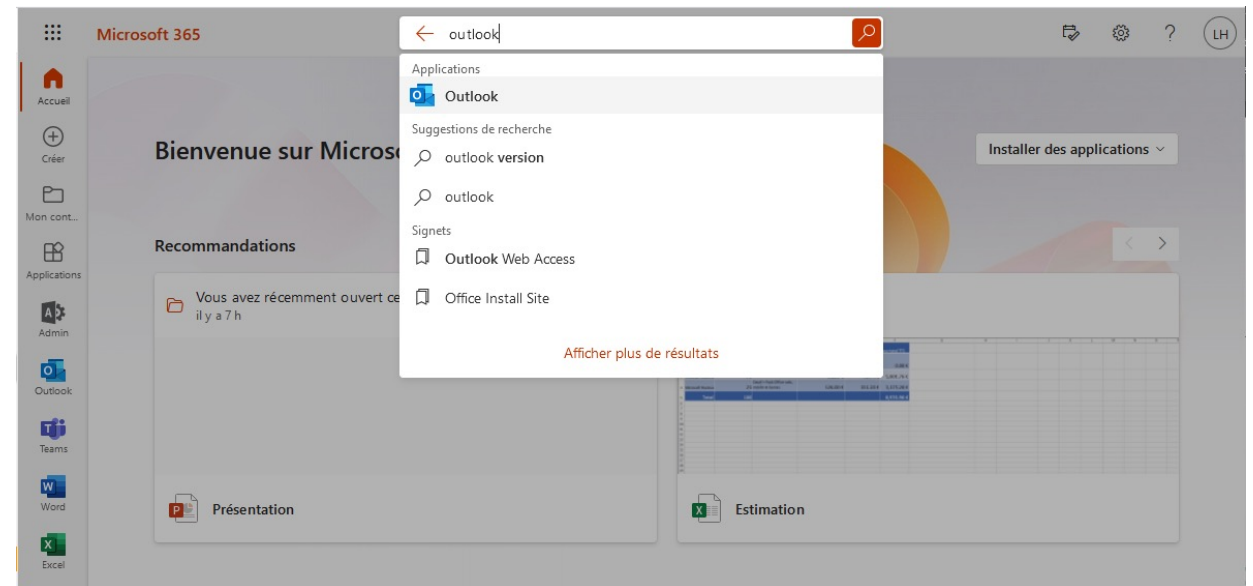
Microsoft 365

outlook

Applications

Outlook

Suggestions de recherche

outlook version

outlook

Signets

Outlook Web Access

Office Install Site

Afficher plus de résultats

LH

Accueil

Créer

Mon cont...

Applications

Admin

Outlook

Teams

Word

Excel

Bienvenue sur Micros

Installer des applications

Recommandations

Vous avez récemment ouvert ce
il y a 7 h

Présentation

Estimation